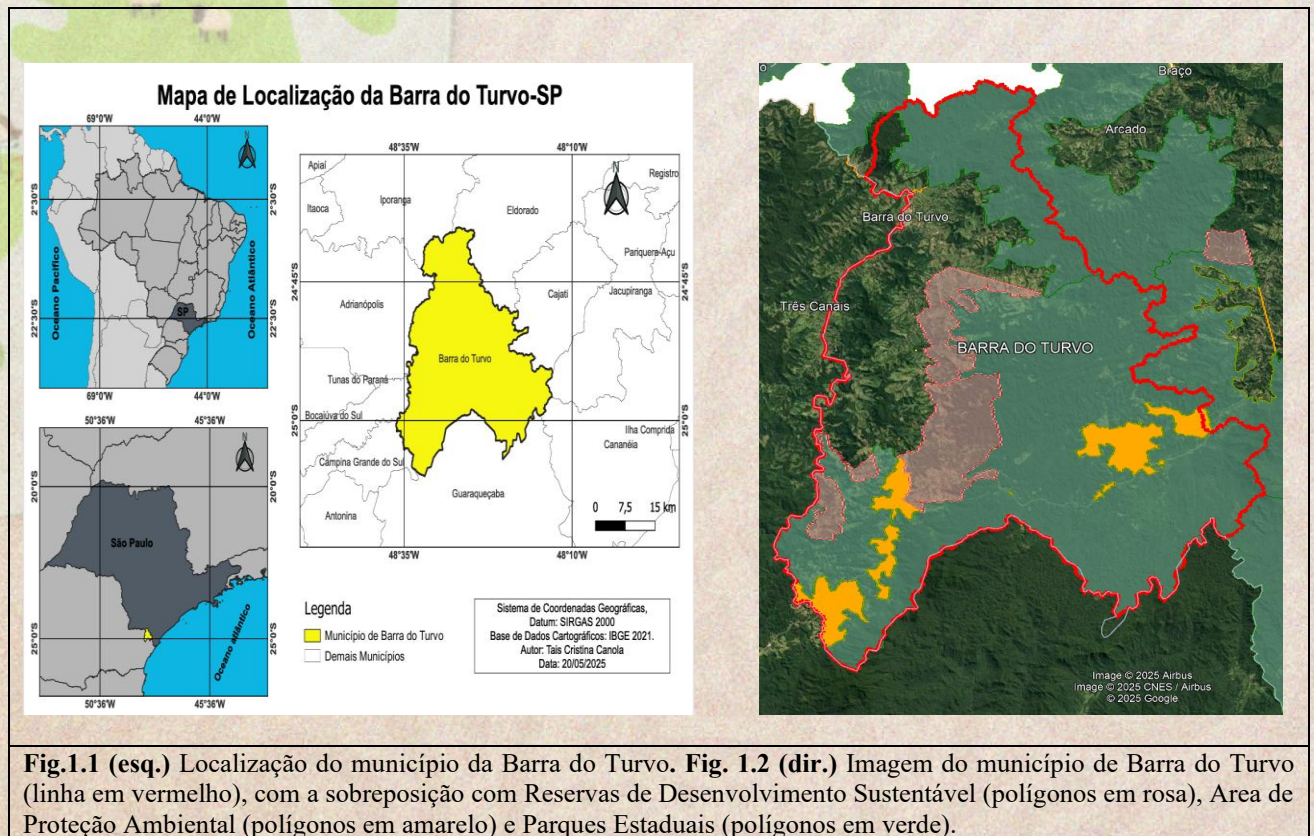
Mapa de Localização da Barra do Turvo-SP

69°0'W 44°0'W
2°30'S 2°30'S
Oceano Pacífico
Oceano Atlântico
SP
22°30'S 22°30'S
69°0'W 44°0'W

50°36'W 45°36'W
20°0'S 20°0'S
São Paulo
Oceano Atlântico
25°0'S 25°0'S
50°36'W 45°36'W

48°35'W 48°10'W
Apiaí
Registro
Itaoca
Iporanga
Eldorado
Pariquera-Açu
24°45'S 24°45'S
Cajati
Jacupiranga
Adrianópolis
Barra do Turvo
Tunas do Paraná
Bocaiúva do Sul
25°0'S 25°0'S
Ilha Comprida
Cananéia
Campina Grande do Sul
Guaraqueçaba
Antonina
0 7,5 15 km
48°35'W 48°10'W

Legenda
Município de Barra do Turvo
Demais Municípios

Sistema de Coordenadas Geográficas,
Datum: SIRGAS 2000
Base de Dados Cartográficos: IBGE 2021.
Autor: Taís Cristina Canola
Data: 20/05/2025

Braço
Arcado
Barra do Turvo
Três Canais
BARRA DO TURVO
Image © 2025 Airbus
Image © 2025 CNES / Airbus
© 2025 Google

**Fig.1.1 (esq.)** Localização do município da Barra do Turvo**. Fig. 1.2 (dir.)** Imagem do município de Barra do Turvo (linha em vermelho), com a sobreposição com Reservas de Desenvolvimento Sustentável (polígonos em rosa), Area de Proteção Ambiental (polígonos em amarelo) e Parques Estaduais (polígonos em verde).